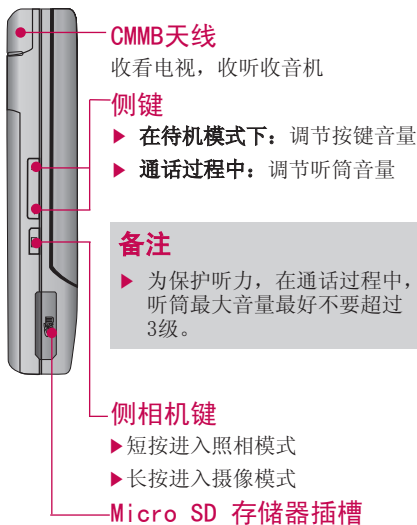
CMMB天线
收看电视，收听收音机

侧键
▶ 在待机模式下：调节按键音量
▶ 通话过程中：调节听筒音量

备注
▶ 为保护听力，在通话过程中，听筒最大音量最好不要超过3级。

侧相机键
▶短按进入照相模式
▶长按进入摄像模式

Micro SD 存储器插槽